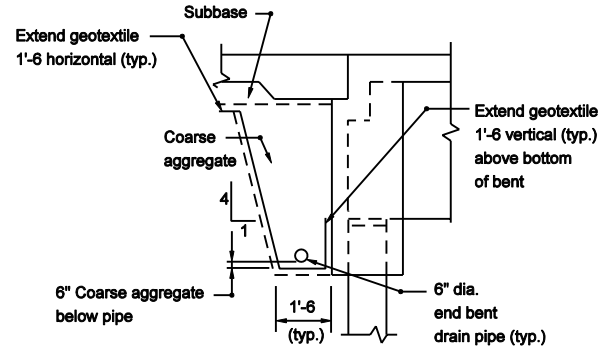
Subbase

Extend geotextile 1'-6 horizontal (typ.)

Coarse aggregate

Extend geotextile 1'-6 vertical (typ.) above bottom of bent

4

1

6" Coarse aggregate below pipe

1'-6 (typ.)

6" dia. end bent drain pipe (typ.)